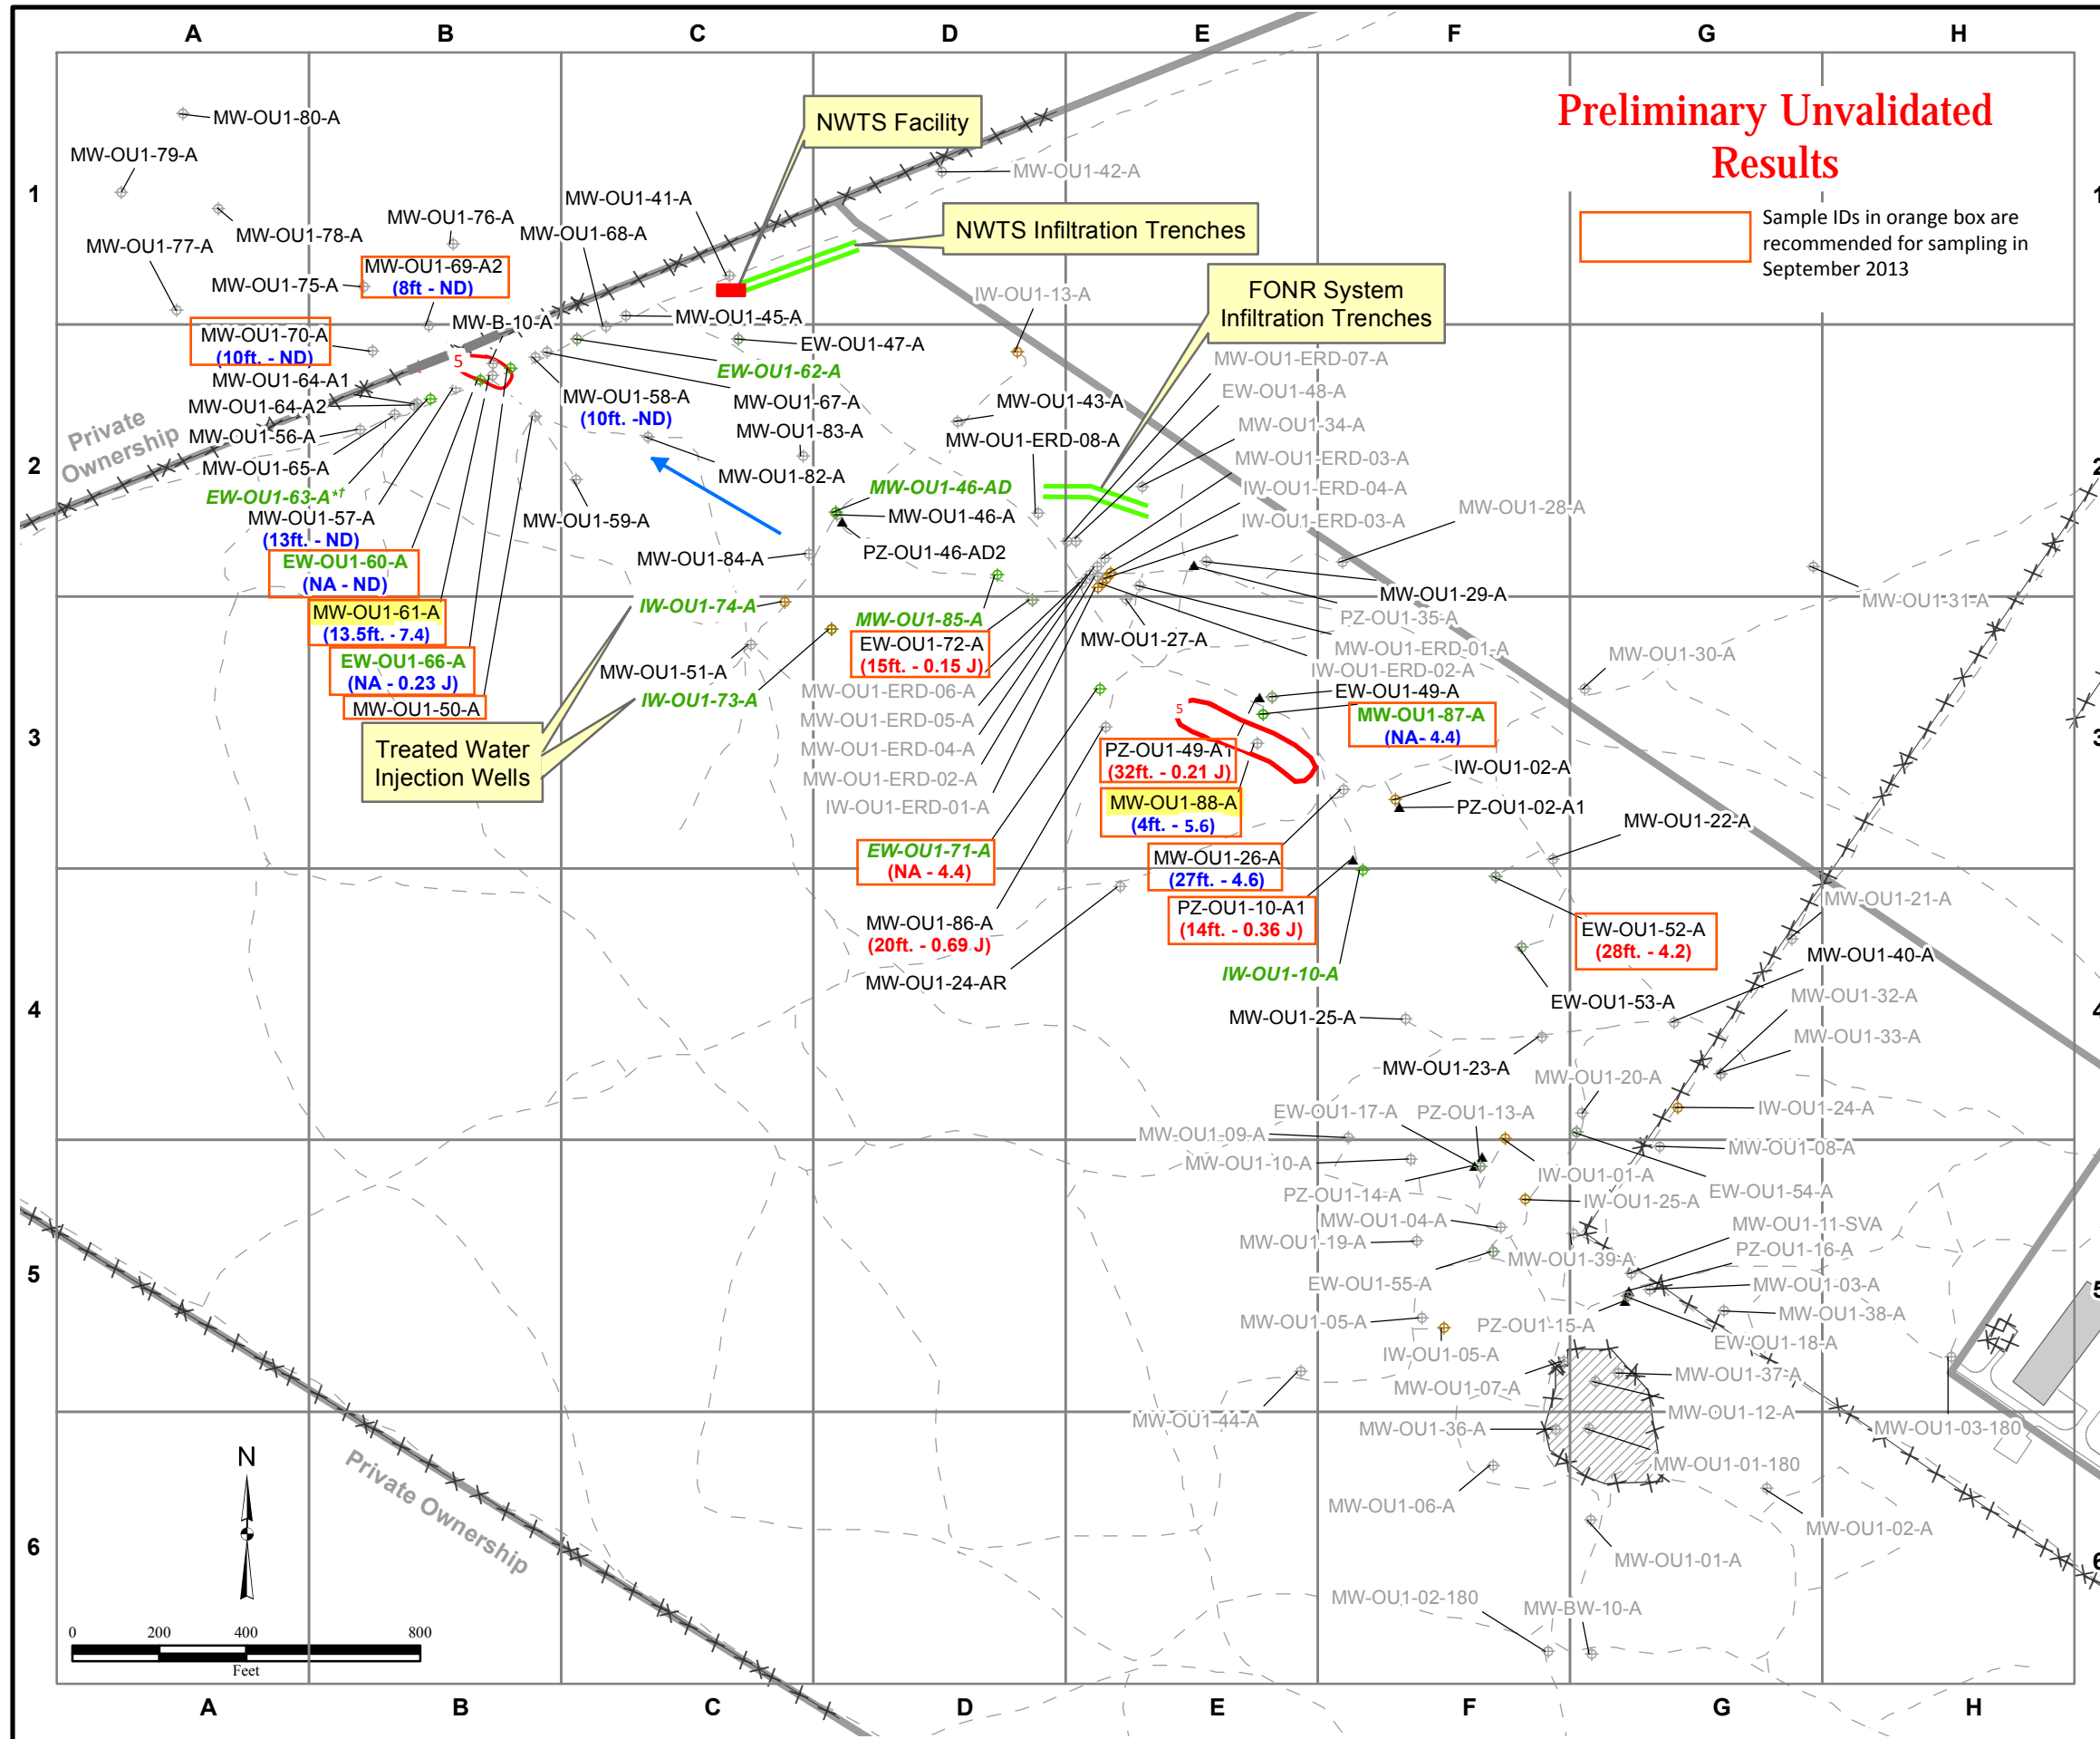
A B C D E F G H

1 2 3 4 5 6

Preliminary Unvalidated Results

Sample IDs in orange box are recommended for sampling in September 2013

NWTS Facility

NWTS Infiltration Trenches

FONR System Infiltration Trenches

Treated Water Injection Wells

Private Ownership

Private Ownership

MW-OU1-80-A
MW-OU1-79-A
MW-OU1-78-A
MW-OU1-77-A
MW-OU1-76-A
MW-OU1-75-A
MW-OU1-69-A2 (8ft - ND)
MW-OU1-41-A
MW-OU1-68-A
MW-OU1-42-A
IW-OU1-13-A
MW-B-10-A
MW-OU1-45-A
MW-OU1-70-A (10ft. - ND)
EW-OU1-47-A
EW-OU1-62-A
MW-OU1-64-A1
MW-OU1-64-A2
MW-OU1-56-A
MW-OU1-65-A
EW-OU1-63-A*†
MW-OU1-57-A (13ft. - ND)
EW-OU1-60-A (NA - ND)
MW-OU1-61-A (13.5ft. - 7.4)
EW-OU1-66-A (NA - 0.23 J)
MW-OU1-50-A
MW-OU1-58-A (10ft. -ND)
MW-OU1-67-A
MW-OU1-83-A
MW-OU1-82-A
MW-OU1-59-A
MW-OU1-84-A
IW-OU1-74-A
MW-OU1-51-A
IW-OU1-73-A
MW-OU1-43-A
MW-OU1-ERD-08-A
MW-OU1-46-AD
MW-OU1-46-A
PZ-OU1-46-AD2
MW-OU1-85-A
EW-OU1-72-A (15ft. - 0.15 J)
MW-OU1-ERD-06-A
MW-OU1-ERD-05-A
MW-OU1-ERD-04-A
MW-OU1-ERD-02-A
IW-OU1-ERD-01-A
EW-OU1-71-A (NA - 4.4)
MW-OU1-86-A (20ft. - 0.69 J)
MW-OU1-24-AR
MW-OU1-ERD-07-A
EW-OU1-48-A
MW-OU1-34-A
MW-OU1-ERD-03-A
IW-OU1-ERD-04-A
IW-OU1-ERD-03-A
MW-OU1-28-A
MW-OU1-29-A
PZ-OU1-35-A
MW-OU1-27-A
MW-OU1-ERD-01-A
IW-OU1-ERD-02-A
MW-OU1-31-A
MW-OU1-30-A
EW-OU1-49-A
MW-OU1-87-A (NA- 4.4)
PZ-OU1-49-A1 (32ft. - 0.21 J)
MW-OU1-88-A (4ft. - 5.6)
IW-OU1-02-A
PZ-OU1-02-A1
MW-OU1-22-A
MW-OU1-26-A (27ft. - 4.6)
PZ-OU1-10-A1 (14ft. - 0.36 J)
IW-OU1-10-A
MW-OU1-21-A
EW-OU1-52-A (28ft. - 4.2)
MW-OU1-40-A
EW-OU1-53-A
MW-OU1-32-A
MW-OU1-33-A
MW-OU1-25-A
MW-OU1-23-A
MW-OU1-20-A
EW-OU1-17-A
PZ-OU1-13-A
IW-OU1-24-A
MW-OU1-09-A
MW-OU1-08-A
MW-OU1-10-A
IW-OU1-01-A
PZ-OU1-14-A
IW-OU1-25-A
EW-OU1-54-A
MW-OU1-04-A
MW-OU1-11-SVA
MW-OU1-19-A
MW-OU1-39-A
PZ-OU1-16-A
EW-OU1-55-A
MW-OU1-03-A
MW-OU1-38-A
MW-OU1-05-A
PZ-OU1-15-A
EW-OU1-18-A
IW-OU1-05-A
MW-OU1-37-A
MW-OU1-07-A
MW-OU1-12-A
MW-OU1-44-A
MW-OU1-36-A
MW-OU1-03-180
MW-OU1-01-180
MW-OU1-06-A
MW-OU1-02-A
MW-OU1-01-A
MW-OU1-02-180
MW-BW-10-A

N

0 200 400 800
Feet